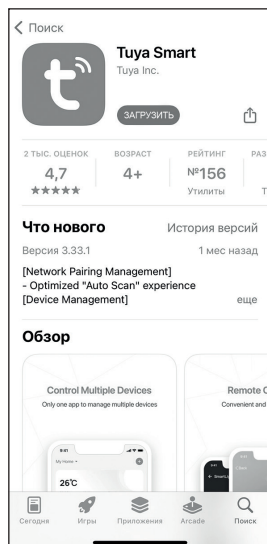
< Поиск

Tuya Smart
Tuya Inc.

ЗАГРУЗИТЬ

2 ТЫС. ОЦЕНОК
4,7
★★★★★

ВОЗРАСТ
4+

РЕЙТИНГ
№156
Утилиты

РАЗ
Т

Что нового
История версий
Версия 3.33.1
1 мес назад
[Network Pairing Management]
- Optimized "Auto Scan" experience
[Device Management]
еще

Обзор

Control Multiple Devices
Only one app to manage multiple devices

9:41
My Home
26°C

Remote C
Convenient and

9:41

Сегодня
Игры
Приложения
Arcade
Поиск